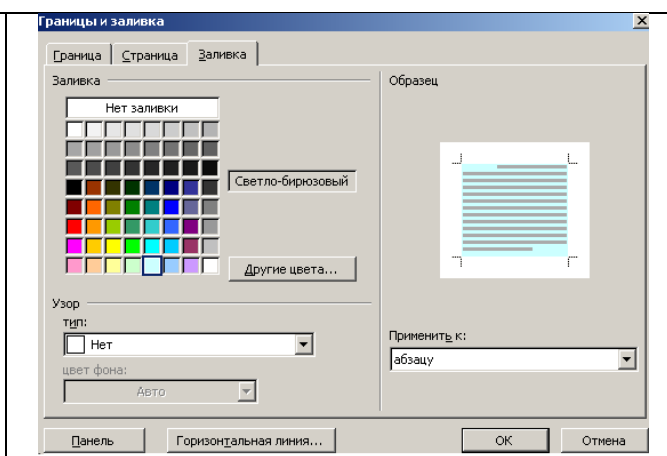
Границы и заливка

Граница | Страница | Заливка

Заливка

Нет заливки

Светло-бирюзовый

Другие цвета...

Узор

тип:

Нет

цвет фона:

Авто

Образец

Применить к:

абзацу

Панель

Горизонтальная линия...

ОК

Отмена